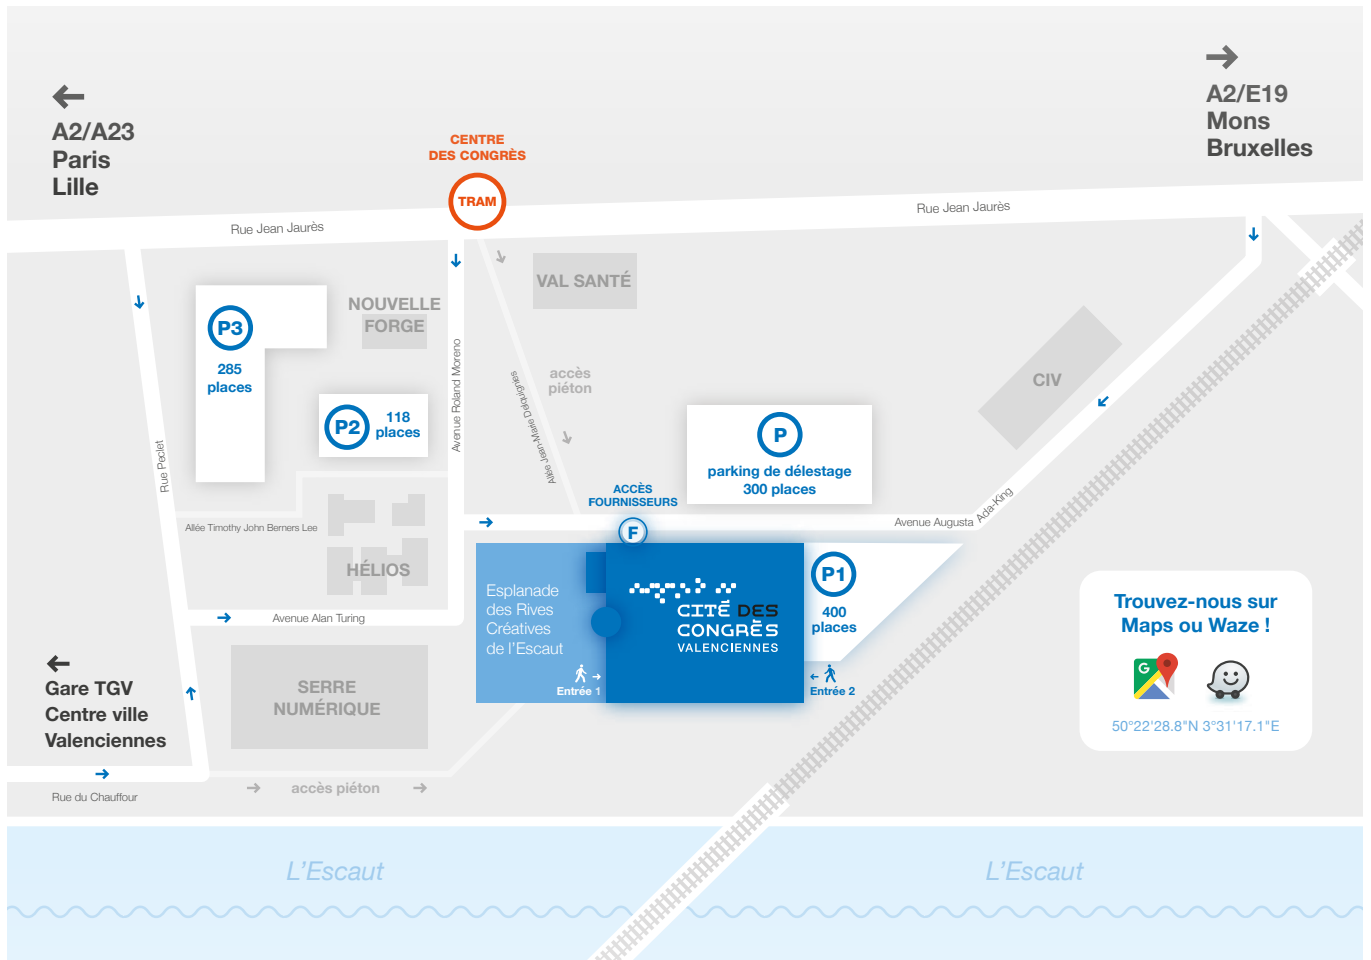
A2/A23
Paris
Lille

CENTRE
DES CONGRÈS

TRAM

A2/E19
Mons
Bruxelles

Rue Jean Jaurès

Rue Jean Jaurès

VAL SANTÉ

NOUVELLE
FORGE

P3
285
places

P2
118
places

Avenue Roland Moreno

Allée Jean-Marie Dubrulle

accès
piéton

CIV

P
parking de délestage
300 places

ACCÈS
FOURNISSEURS

F

Avenue Augusta

Ada-King

Rue Peclet

Allée Timothy John Berners Lee

HÉLIOS

Avenue Alan Turing

Esplanade
des Rives
Créatives
de l'Escaut

CITÉ DES
CONGRÈS
VALENCIENNES

Entrée 1

P1
400
places

Entrée 2

Trouvez-nous sur
Maps ou Waze !

50°22'28.8"N 3°31'17.1"E

Gare TGV
Centre ville
Valenciennes

SERRE
NUMÉRIQUE

Rue du Chauffour

accès piéton

L'Escaut

L'Escaut